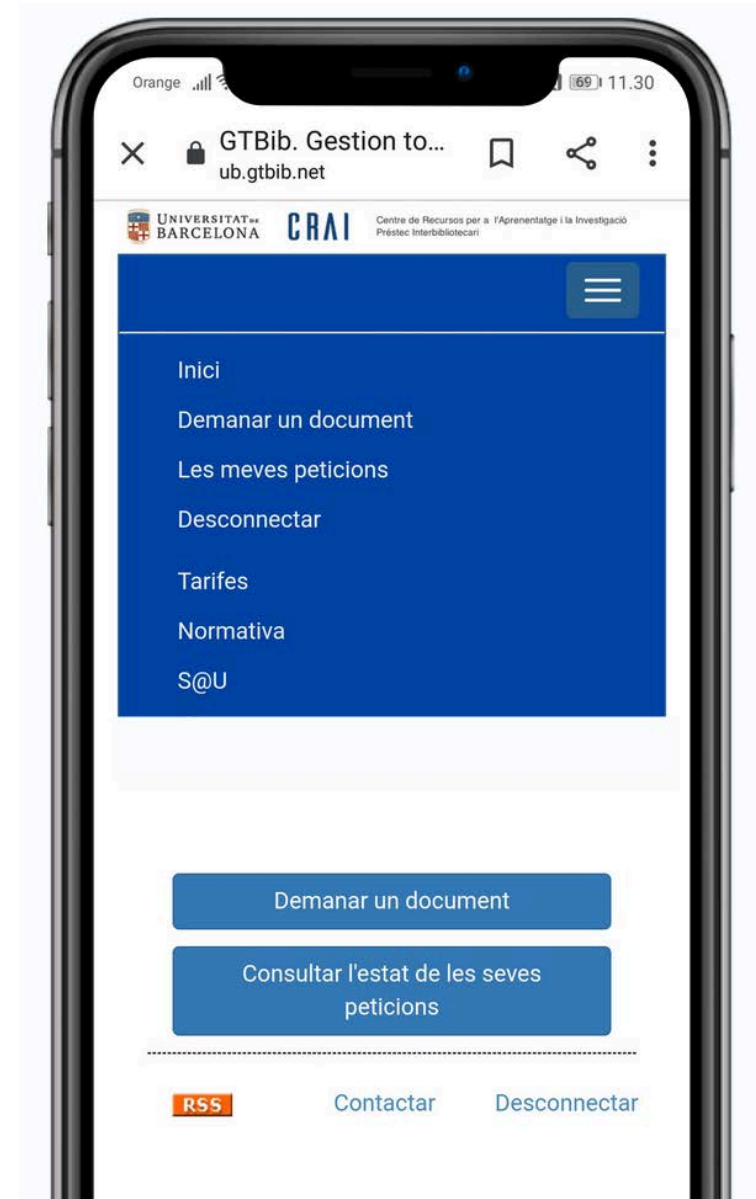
Orange 69 11.30

GTBib. Gestion to...
ub.gtbib.net

UNIVERSITAT DE BARCELONA CRAI Centre de Recursos per a l'Aprenentatge i la Investigació Préstec Interbibliotecari

Inici
Demanar un document
Les meves peticions
Desconnectar
Tarifes
Normativa
S@U

Demanar un document

Consultar l'estat de les seves peticions

RSS Contactar Desconnectar